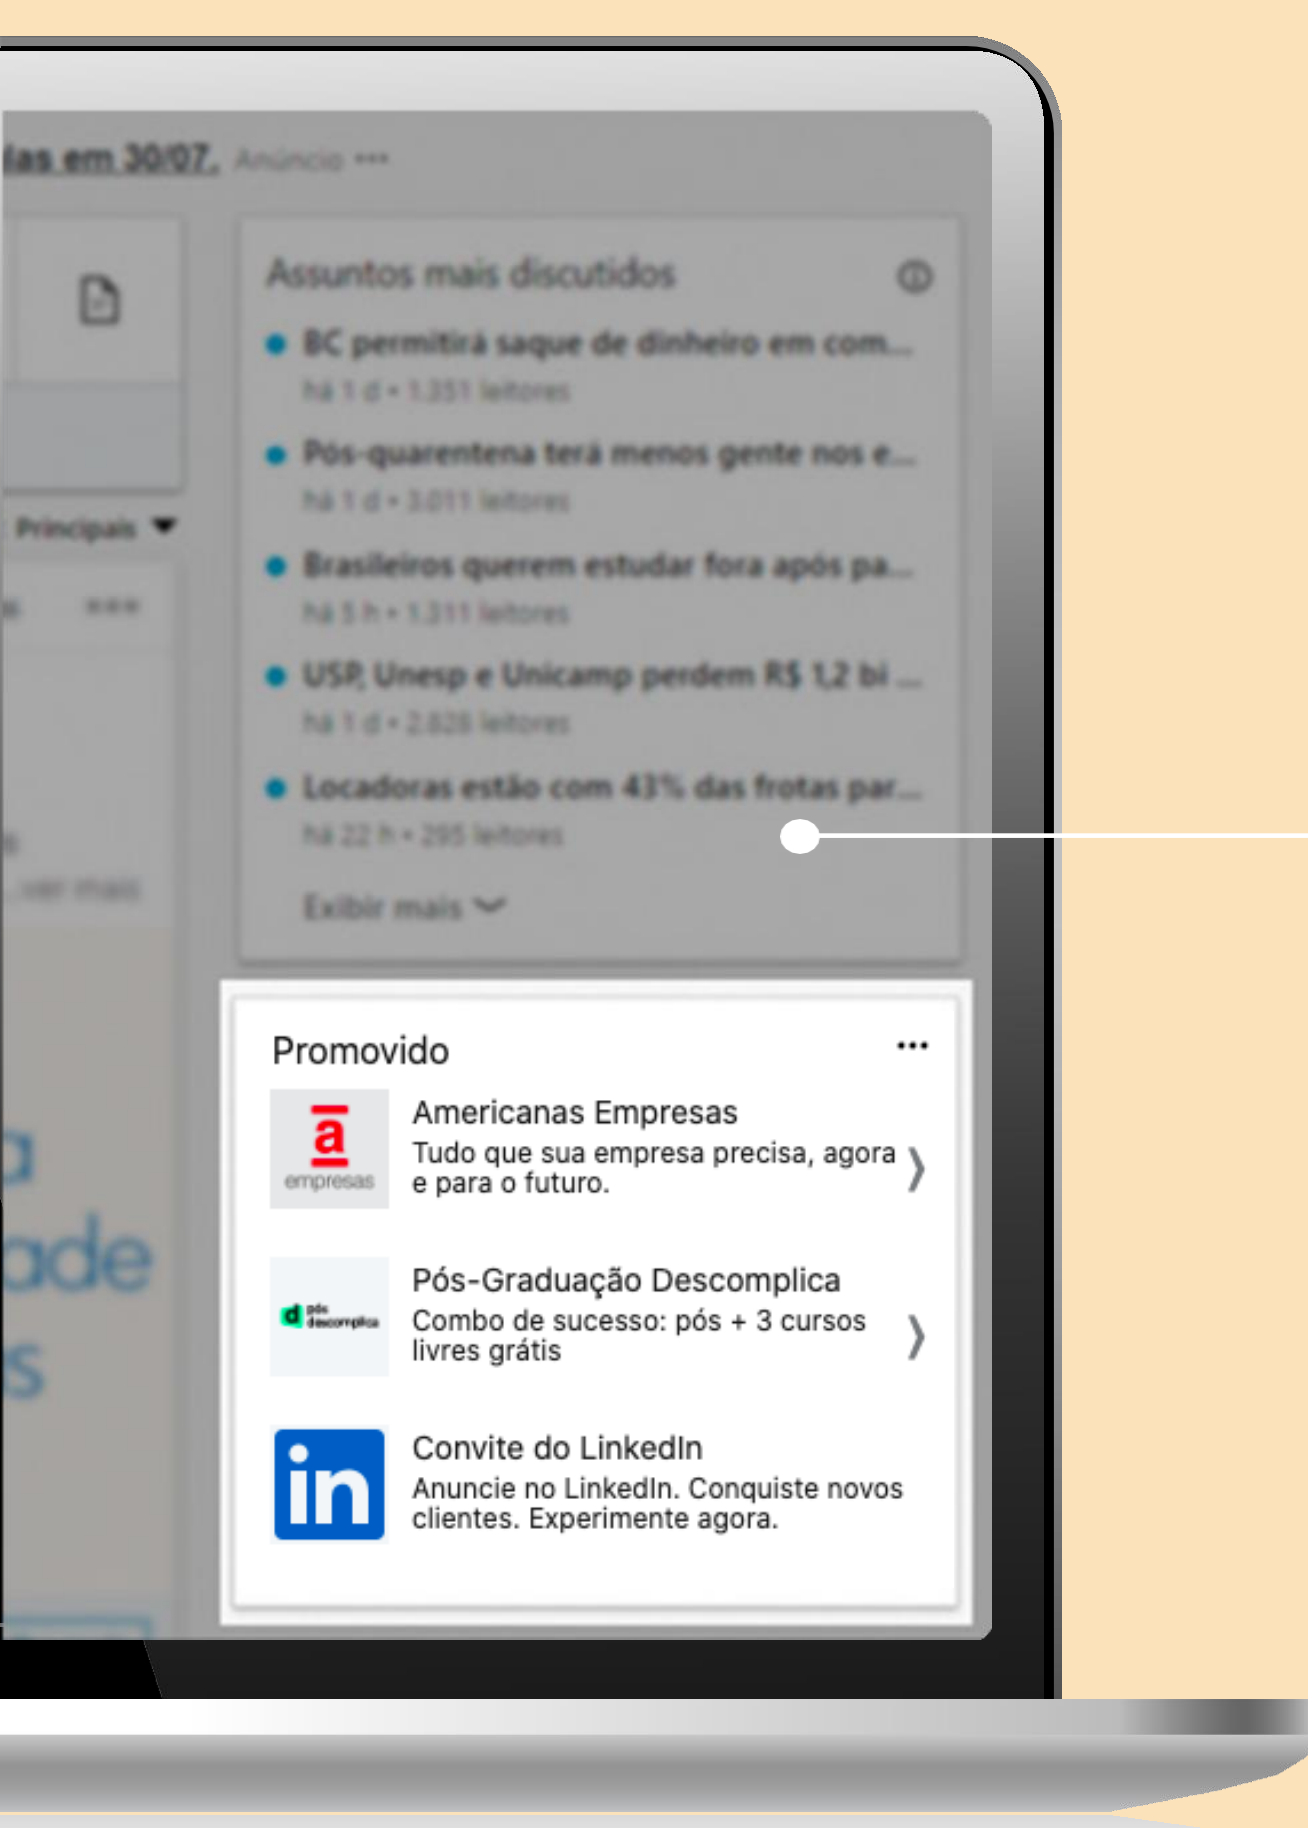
ias em 30/07. Anúncio •••

Assuntos mais discutidos

BC permitirá saque de dinheiro em com...
há 1 d • 1.351 leitores

Pós-quarentena terá menos gente nos e...
há 1 d • 3.011 leitores

Brasileiros querem estudar fora após pa...
há 5 h • 1.311 leitores

USP, Unesp e Unicamp perdem R$ 1,2 bi ...
há 1 d • 2.828 leitores

Locadoras estão com 43% das frotas par...
há 22 h • 295 leitores

Exibir mais

Principais

...ver mais

ade

Promovido •••

a empresas

Americanas Empresas
Tudo que sua empresa precisa, agora e para o futuro.

d pós descomplica

Pós-Graduação Descomplica
Combo de sucesso: pós + 3 cursos livres grátis

in

Convite do LinkedIn
Anuncie no LinkedIn. Conquiste novos clientes. Experimente agora.